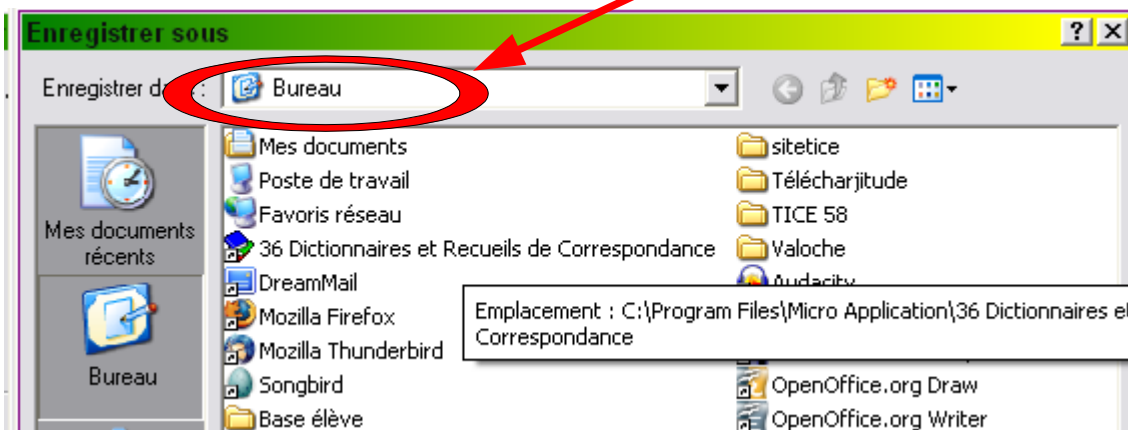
Enregistrer sous

?

Enregistrer da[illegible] : Bureau

Mes documents récents

Bureau

Mes documents
Poste de travail
Favoris réseau
36 Dictionnaires et Recueils de Correspondance
DreamMail
Mozilla Firefox
Mozilla Thunderbird
Songbird
Base élève

sitetice
Télécharjitude
TICE 58
Valoche
Audacity
OpenOffice.org Draw
OpenOffice.org Writer

Emplacement : C:\Program Files\Micro Application\36 Dictionnaires e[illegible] Correspondance